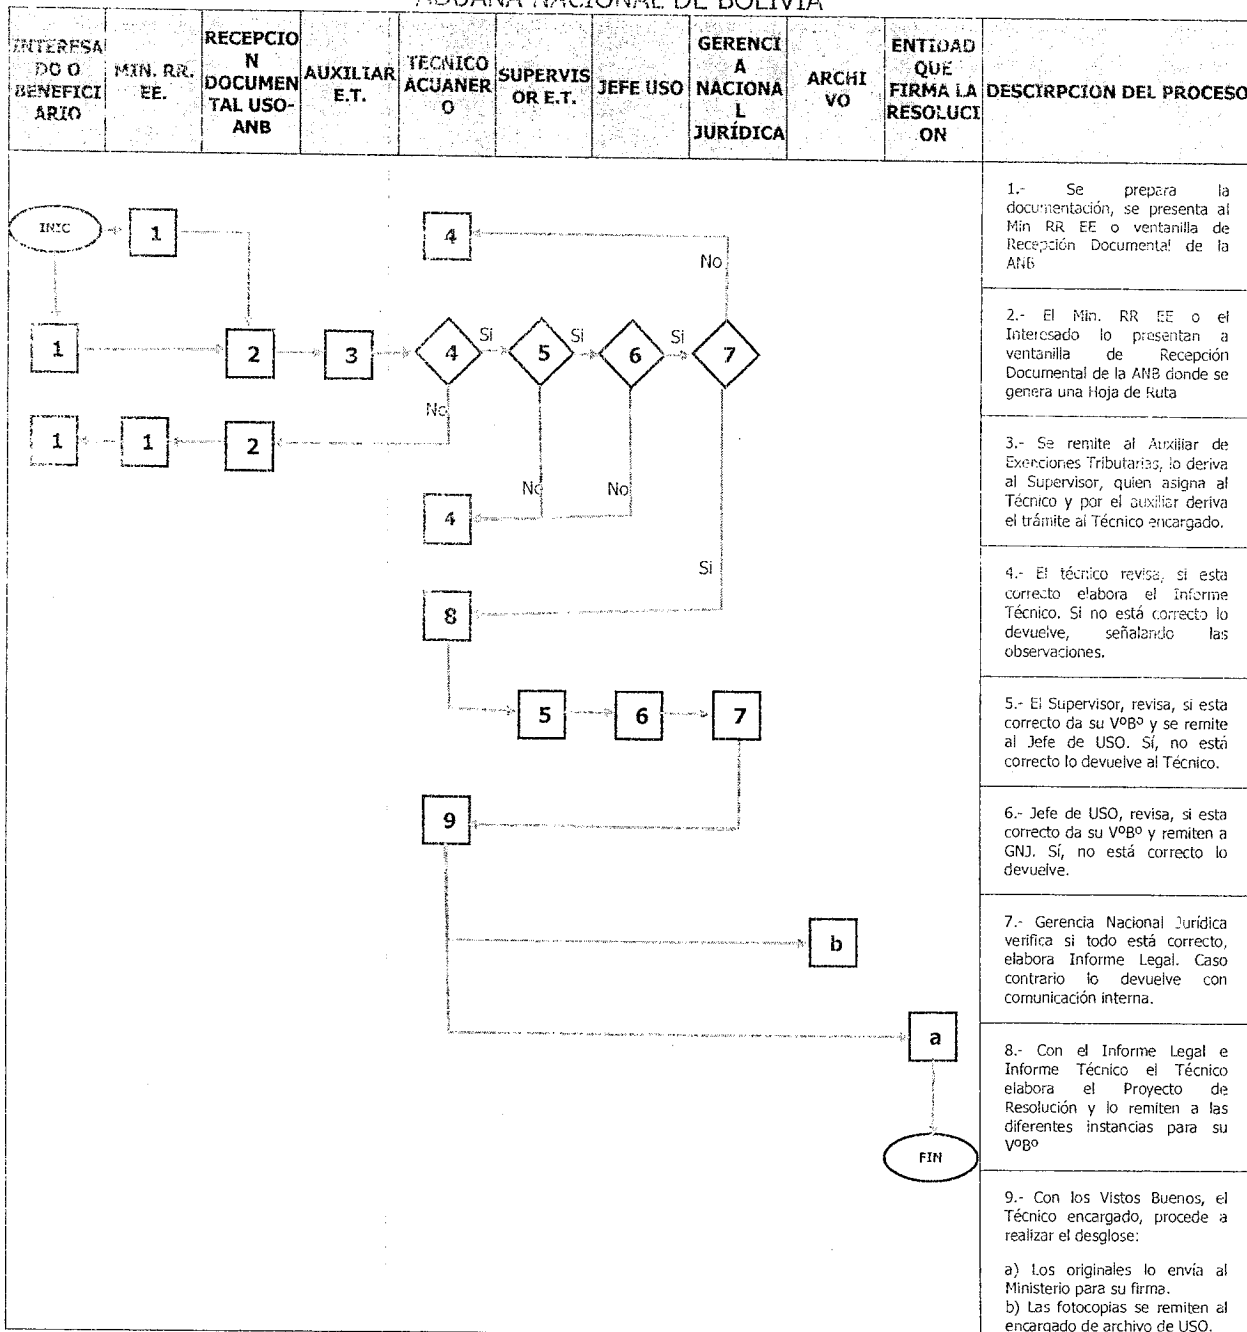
ADUANA NACIONAL DE BOLIVIA

| INTERESADO O BENEFICIARIO | MIN. RR. EE. | RECEPCION DOCUMENTAL USO-ANB | AUXILIAR E.T. | TECNICO ACUANERO | SUPERVISOR E.T. | JEFE USO | GERENCIA NACIONAL JURÍDICA | ARCHIVO | ENTIDAD QUE FIRMA LA RESOLUCION | DESCIRPCION DEL PROCESO |
|---|---|---|---|---|---|---|---|---|---|---|

INIC
1
4
No
1
2
3
4
Si
5
Si
6
Si
7
No
1
1
2
No
No
4
Si
8
5
6
7
9
b
a
FIN

1.- Se prepara la documentación, se presenta al Min RR EE o ventanilla de Recepción Documental de la ANB

2.- El Min. RR EE o el Interesado lo presentan a ventanilla de Recepción Documental de la ANB donde se genera una Hoja de Ruta

3.- Se remite al Auxiliar de Exenciones Tributarias, lo deriva al Supervisor, quien asigna al Técnico y por el auxiliar deriva el trámite al Técnico encargado.

4.- El técnico revisa, si esta correcto elabora el Informe Técnico. Si no está correcto lo devuelve, señalando las observaciones.

5.- El Supervisor, revisa, si esta correcto da su VºBº y se remite al Jefe de USO. Sí, no está correcto lo devuelve al Técnico.

6.- Jefe de USO, revisa, si esta correcto da su VºBº y remiten a GNJ. Sí, no está correcto lo devuelve.

7.- Gerencia Nacional Jurídica verifica si todo está correcto, elabora Informe Legal. Caso contrario lo devuelve con comunicación interna.

8.- Con el Informe Legal e Informe Técnico el Técnico elabora el Proyecto de Resolución y lo remiten a las diferentes instancias para su VºBº

9.- Con los Vistos Buenos, el Técnico encargado, procede a realizar el desglose:

a) Los originales lo envía al Ministerio para su firma.
b) Las fotocopias se remiten al encargado de archivo de USO.